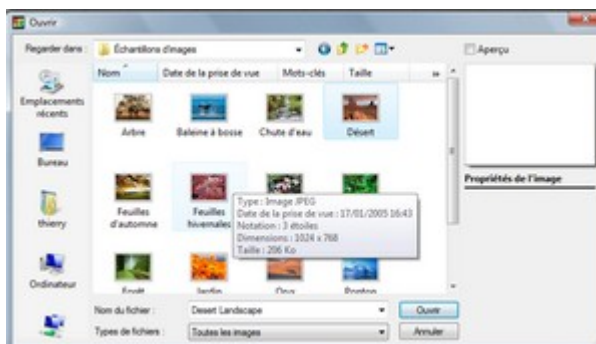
Ouvrir

Regarder dans : Échantillons d'images

Aperçu

Nom | Date de la prise de vue | Mots-clés | Taille

Emplacements récents

Bureau

thierry

Ordinateur

Arbre

Baleine à bosse

Chute d'eau

Désert

Feuilles d'automne

Feuilles hivernales

Type : Image JPEG
Date de la prise de vue : 17/01/2005 16:43
Notation : 3 étoiles
Dimensions : 1024 x 768
Taille : 206 Ko

Propriétés de l'image

Forêt

Jardin

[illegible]

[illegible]

Nom du fichier : Desert Landscape

Types de fichiers : Toutes les images

Ouvrir

Annuler